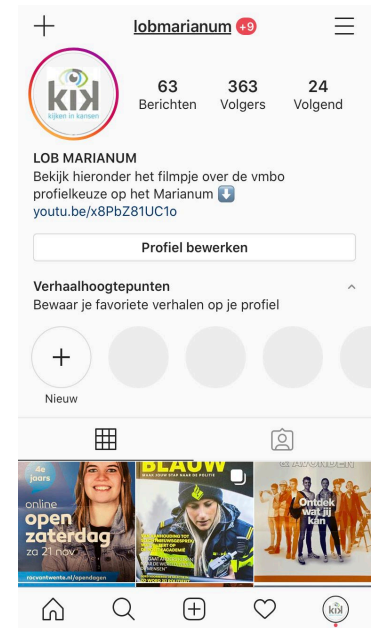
+ lobmarianum +9

kik
kijken in kansen

63
Berichten

363
Volgers

24
Volgend

LOB MARIANUM
Bekijk hieronder het filmpje over de vmbo profielkeuze op het Marianum ⬇️
youtu.be/x8PbZ81UC1o

Profiel bewerken

Verhaalhoogtepunten
Bewaar je favoriete verhalen op je profiel

Nieuw

4e jaars
online
open
zaterdag
za 21 nov
rocvantwente.nl/opendagen

BLAUW

Ontdek wat jij kan

kik